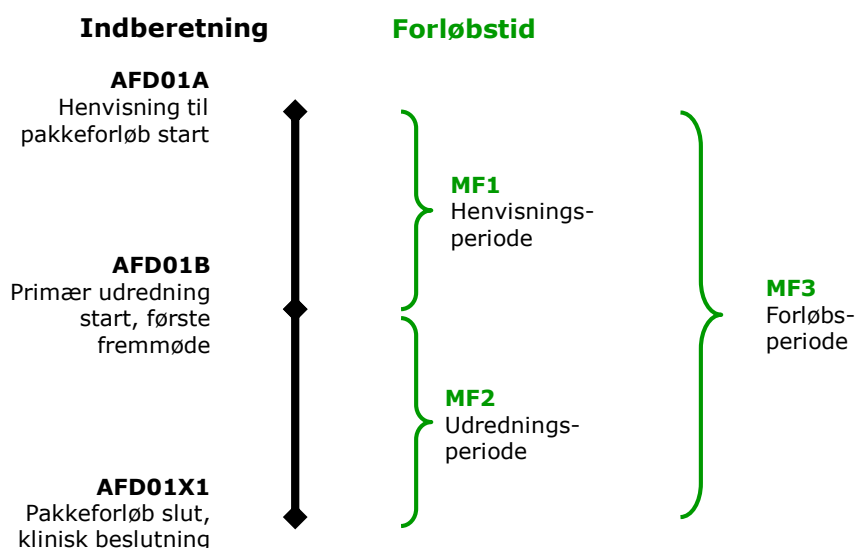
Indberetning

Forløbstid

AFD01A
Henvisning til pakkeforløb start

MF1
Henvisnings-periode

AFD01B
Primær udredning start, første fremmøde

MF3
Forløbs-periode

MF2
Udrednings-periode

AFD01X1
Pakkeforløb slut, klinisk beslutning